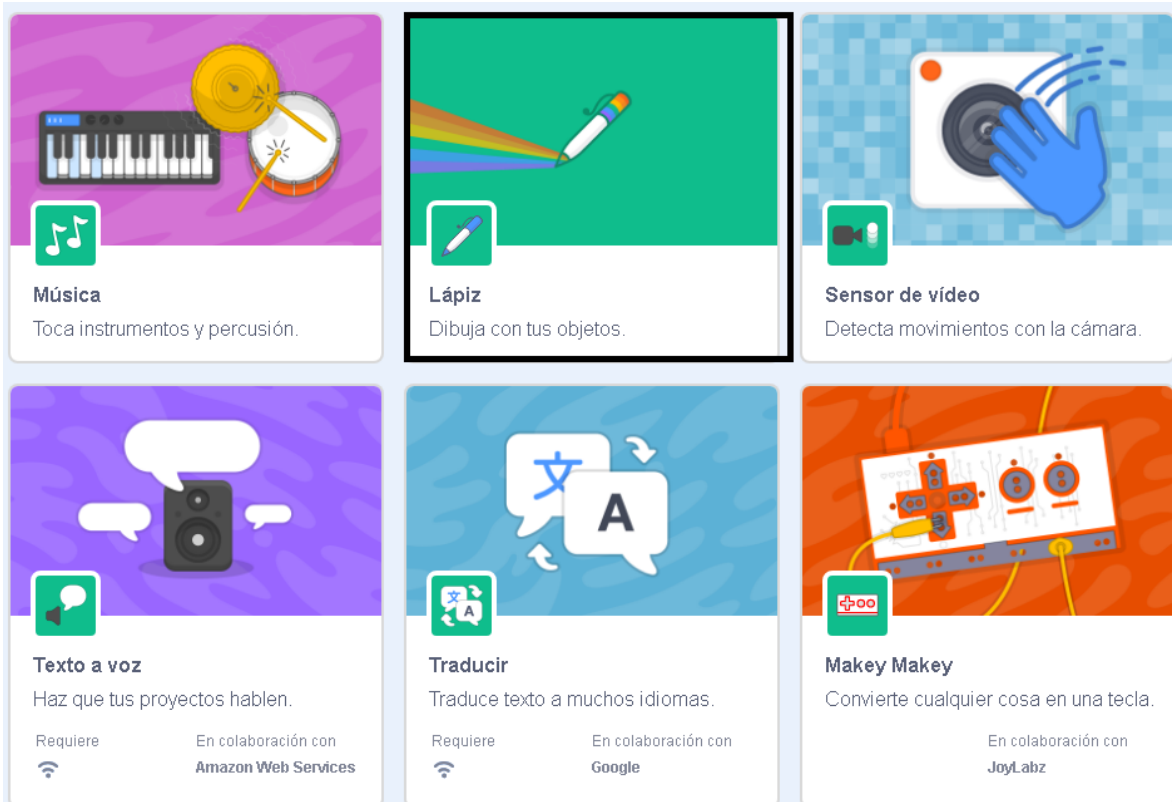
Música
Toca instrumentos y percusión.

Lápiz
Dibuja con tus objetos.

Sensor de vídeo
Detecta movimientos con la cámara.

Texto a voz
Haz que tus proyectos hablen.
Requiere
En colaboración con
Amazon Web Services

文
A
Traducir
Traduce texto a muchos idiomas.
Requiere
En colaboración con
Google

Makey Makey
Convierte cualquier cosa en una tecla.
En colaboración con
JoyLabz